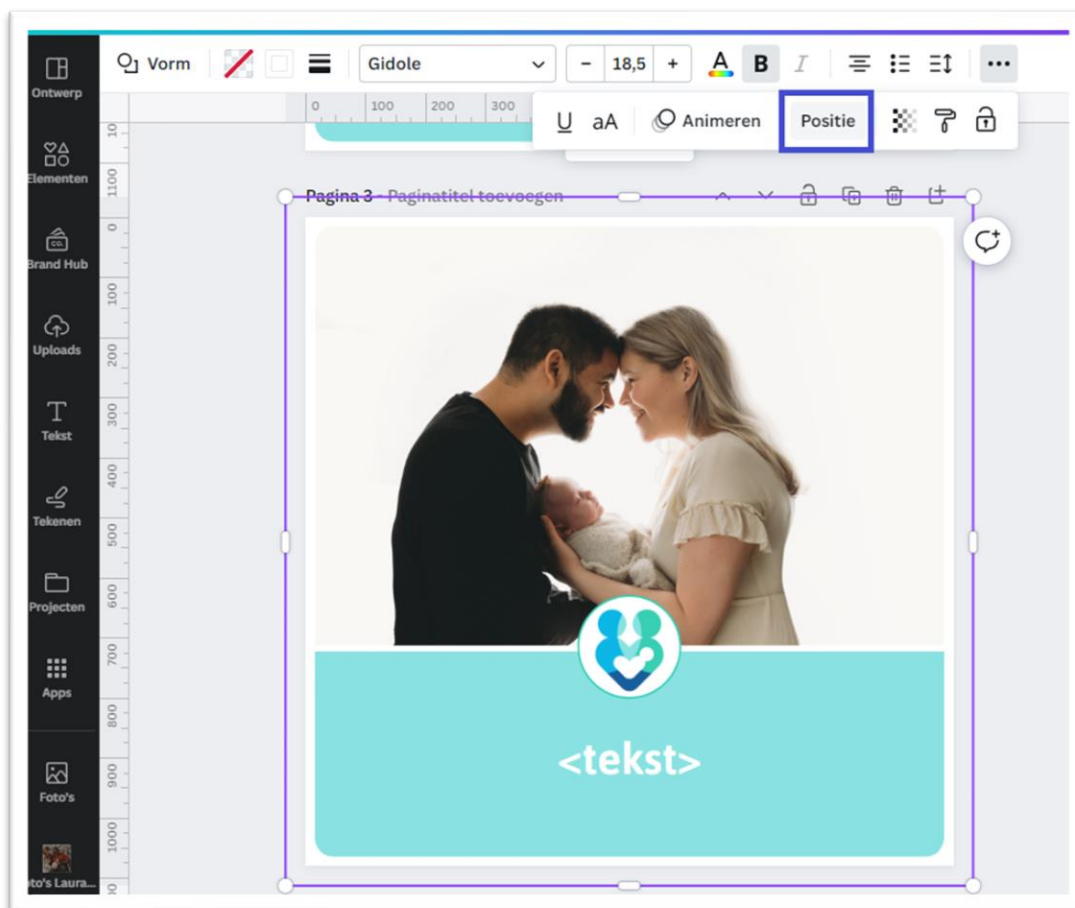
Ontwerp

Elementen

Brand Hub

Uploads

Tekst

Tekenen

Projecten

Apps

Foto's

oto's Laura...

Vorm

Gidole

−

18,5

+

A

B

I

···

0 100 200 300

U

aA

Animeren

Positie

Pagina 3 - Paginatitel toevoegen

<tekst>